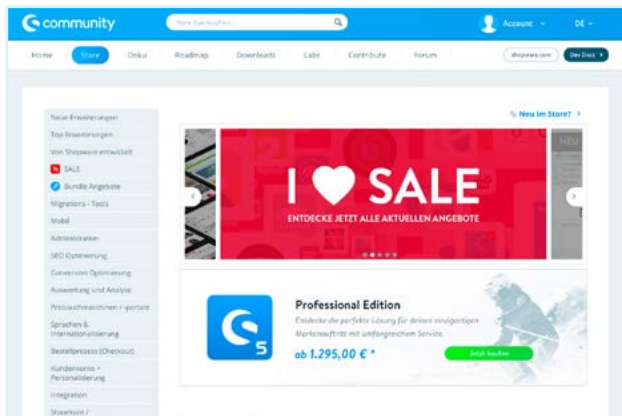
community

Hier durchsuchen...

Account

DE

Home

Store

Doku

Roadmap

Downloads

Labs

Contribute

Forum

shopware.com

Dev Docs

Neue Erweiterungen

Top Erweiterungen

Von Shopware entwickelt

SALE

Bundle Angebote

Migrations - Tools

Mobil

Administration

SEO Optimierung

Conversion Optimierung

Auswertung und Analyse

Preissuchmaschinen / -portale

Sprachen & Internationalisierung

Bestellprozess (Checkout)

Kundenkonto + Personalisierung

Integration

Storefront /

Neu im Store?

I ♥ SALE

ENTDECKE JETZT ALLE AKTUELLEN ANGEBOTE

Professional Edition

Entdecke die perfekte Lösung für deinen einzigartigen Markenauftritt mit umfangreichem Service.

ab 1.295,00 € *

Jetzt kaufen